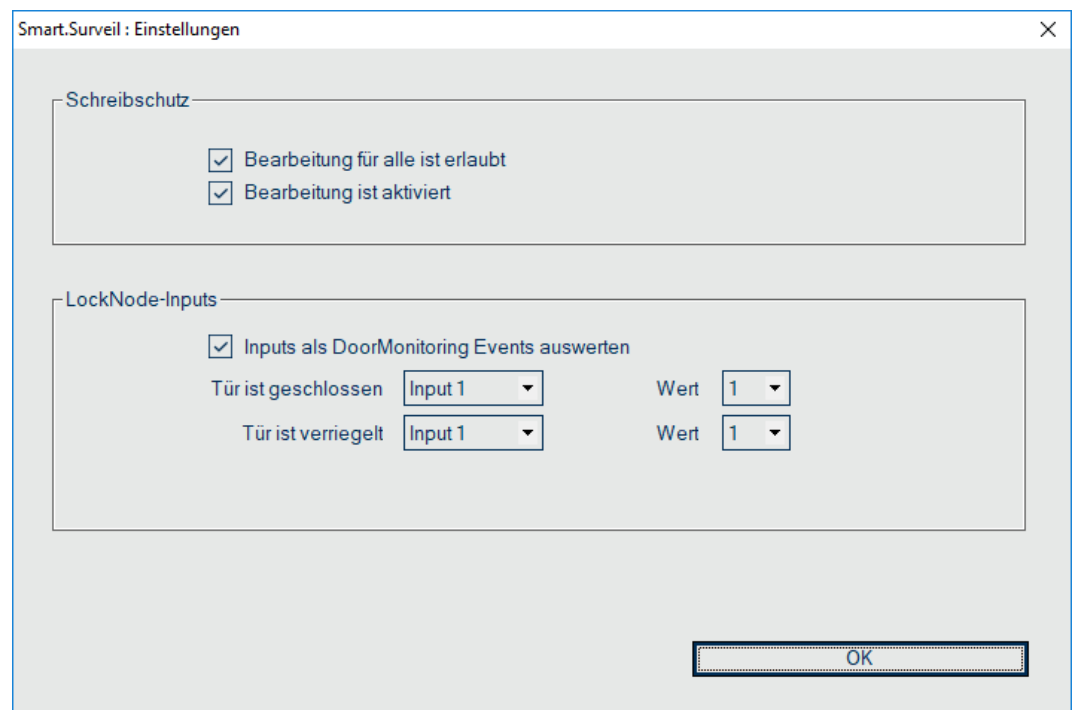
Smart.Surveil : Einstellungen

×

Schreibschutz

Bearbeitung für alle ist erlaubt

Bearbeitung ist aktiviert

LockNode-Inputs

Inputs als DoorMonitoring Events auswerten

Tür ist geschlossen Input 1 Wert 1

Tür ist verriegelt Input 1 Wert 1

OK